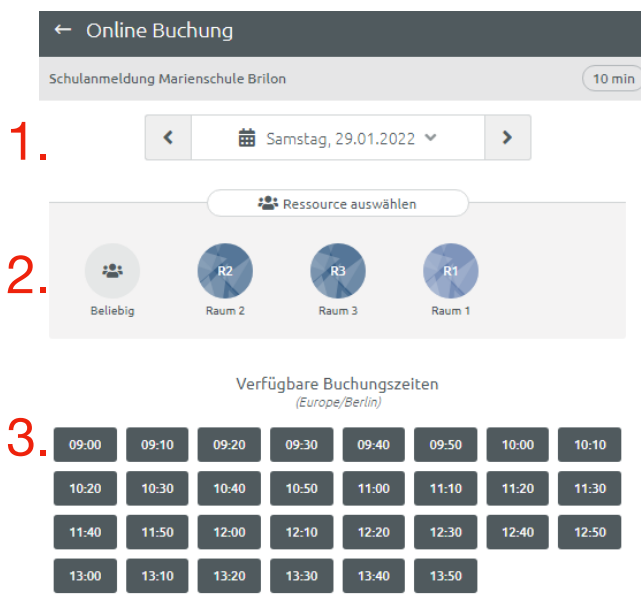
← Online Buchung

Schulanmeldung Marienschule Brilon

10 min

1.

Samstag, 29.01.2022

Ressource auswählen

2.

Beliebig

R2
Raum 2

R3
Raum 3

R1
Raum 1

Verfügbare Buchungszeiten
(Europe/Berlin)

3.

| 09:00 | 09:10 | 09:20 | 09:30 | 09:40 | 09:50 | 10:00 | 10:10 |
|---|---|---|---|---|---|---|---|
| 10:20 | 10:30 | 10:40 | 10:50 | 11:00 | 11:10 | 11:20 | 11:30 |
| 11:40 | 11:50 | 12:00 | 12:10 | 12:20 | 12:30 | 12:40 | 12:50 |
| 13:00 | 13:10 | 13:20 | 13:30 | 13:40 | 13:50 | | |